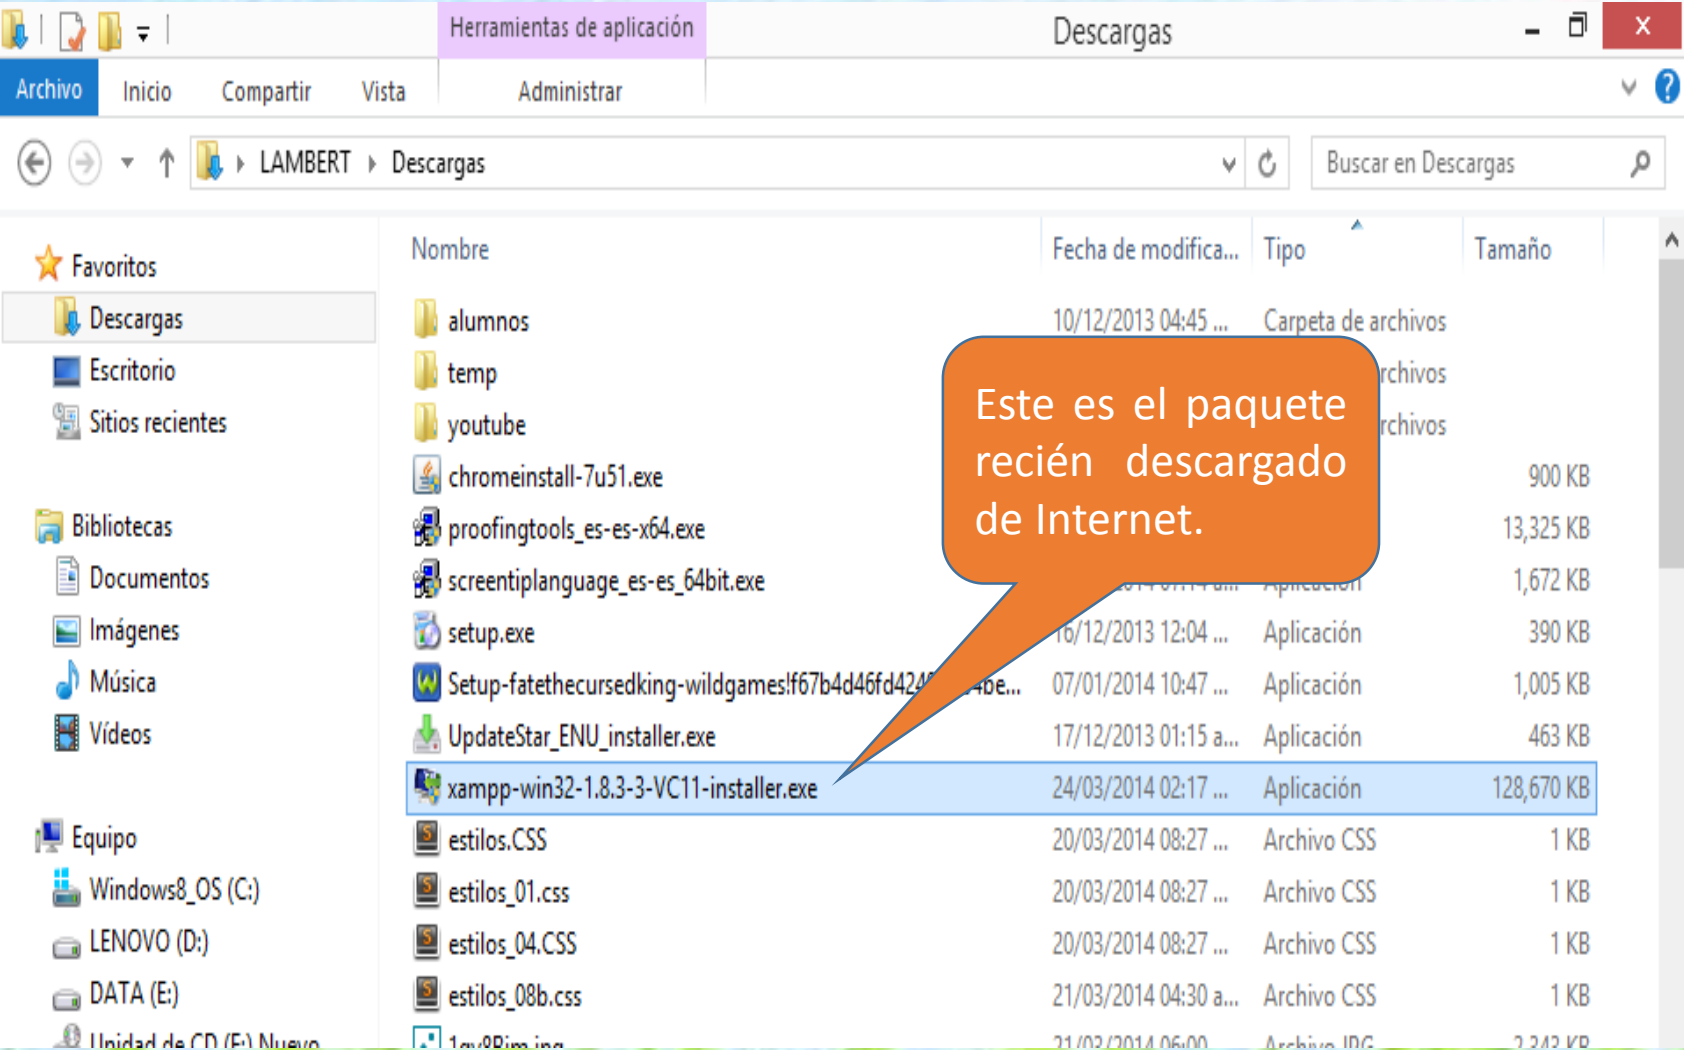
Herramientas de aplicación

Descargas

Archivo Inicio Compartir Vista Administrar

LAMBERT ▸ Descargas

Buscar en Descargas

Favoritos
Descargas
Escritorio
Sitios recientes

Bibliotecas
Documentos
Imágenes
Música
Vídeos

Equipo
Windows8_OS (C:)
LENOVO (D:)
DATA (E:)
Unidad de CD (F:) Nuevo

| Nombre | Fecha de modifica... | Tipo | Tamaño |
|---|---|---|---|
| alumnos | 10/12/2013 04:45 ... | Carpeta de archivos | |
| temp | | rchivos | |
| youtube | | rchivos | |
| chromeinstall-7u51.exe | | | 900 KB |
| proofingtools_es-es-x64.exe | | | 13,325 KB |
| screentiplanguage_es-es_64bit.exe | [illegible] | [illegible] | 1,672 KB |
| setup.exe | 16/12/2013 12:04 ... | Aplicación | 390 KB |
| Setup-fatethecursedking-wildgames!f67b4d46fd424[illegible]4be... | 07/01/2014 10:47 ... | Aplicación | 1,005 KB |
| UpdateStar_ENU_installer.exe | 17/12/2013 01:15 a... | Aplicación | 463 KB |
| xampp-win32-1.8.3-3-VC11-installer.exe | 24/03/2014 02:17 ... | Aplicación | 128,670 KB |
| estilos.CSS | 20/03/2014 08:27 ... | Archivo CSS | 1 KB |
| estilos_01.css | 20/03/2014 08:27 ... | Archivo CSS | 1 KB |
| estilos_04.CSS | 20/03/2014 08:27 ... | Archivo CSS | 1 KB |
| estilos_08b.css | 21/03/2014 04:30 a... | Archivo CSS | 1 KB |
| 1qv8Rim.jpg | 21/03/2014 06:00 | Archivo JPG | 2,343 KB |

Este es el paquete recién descargado de Internet.